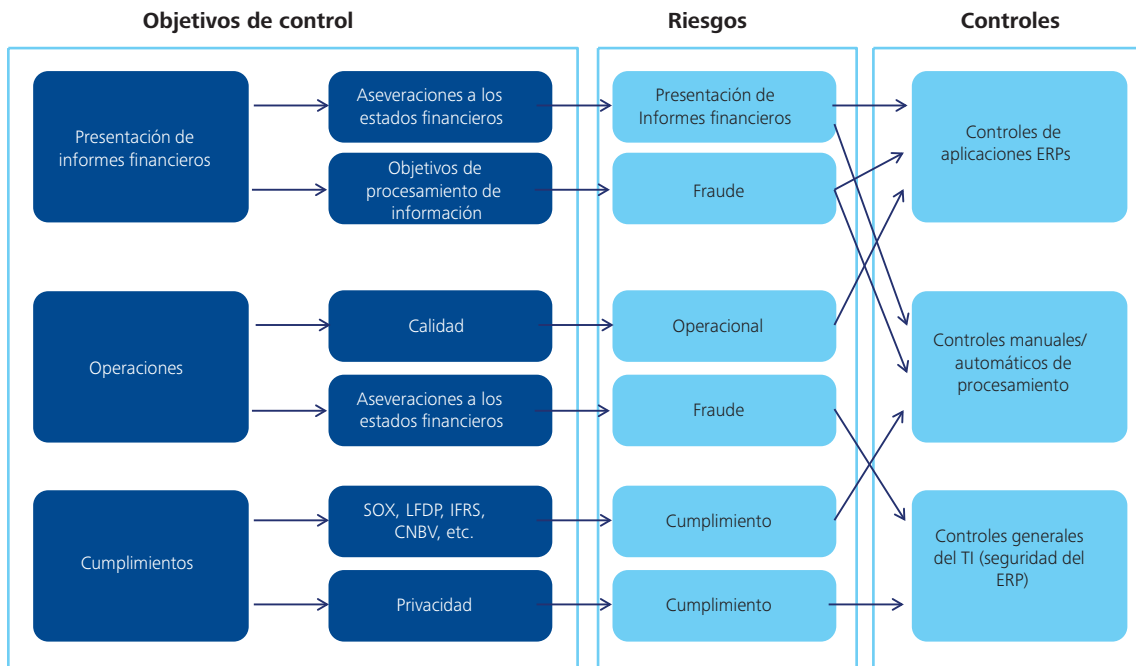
Objetivos de control

Riesgos

Controles

Presentación de informes financieros

Aseveraciones a los estados financieros

Objetivos de procesamiento de información

Presentación de Informes financieros

Fraude

Controles de aplicaciones ERPs

Operaciones

Calidad

Aseveraciones a los estados financieros

Operacional

Fraude

Controles manuales/ automáticos de procesamiento

Cumplimientos

SOX, LFDP, IFRS, CNBV, etc.

Privacidad

Cumplimiento

Cumplimiento

Controles generales del TI (seguridad del ERP)